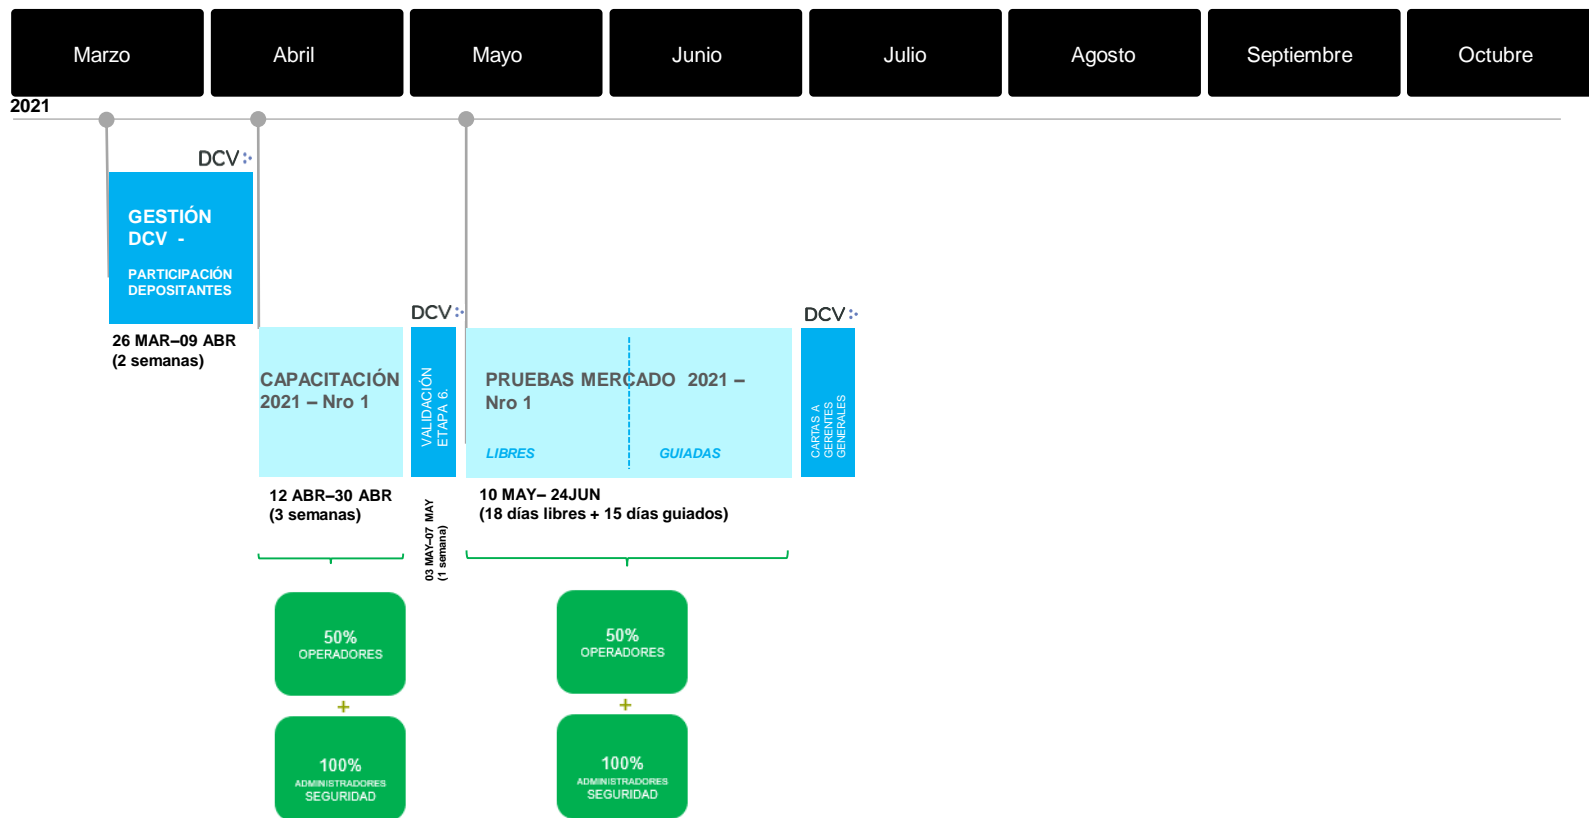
Marzo

Abril

Mayo

Junio

Julio

Agosto

Septiembre

Octubre

2021

DCV

GESTIÓN DCV -

PARTICIPACIÓN DEPOSITANTES

26 MAR–09 ABR (2 semanas)

CAPACITACIÓN 2021 – Nro 1

12 ABR–30 ABR (3 semanas)

DCV

VALIDACIÓN ETAPA 6.

03 MAY–07 MAY (1 semana)

PRUEBAS MERCADO 2021 – Nro 1

LIBRES

GUIADAS

10 MAY– 24JUN (18 días libres + 15 días guiados)

DCV

CARTAS A GERENTES GENERALES

50% OPERADORES

+

100% ADMINISTRADORES SEGURIDAD

50% OPERADORES

+

100% ADMINISTRADORES SEGURIDAD